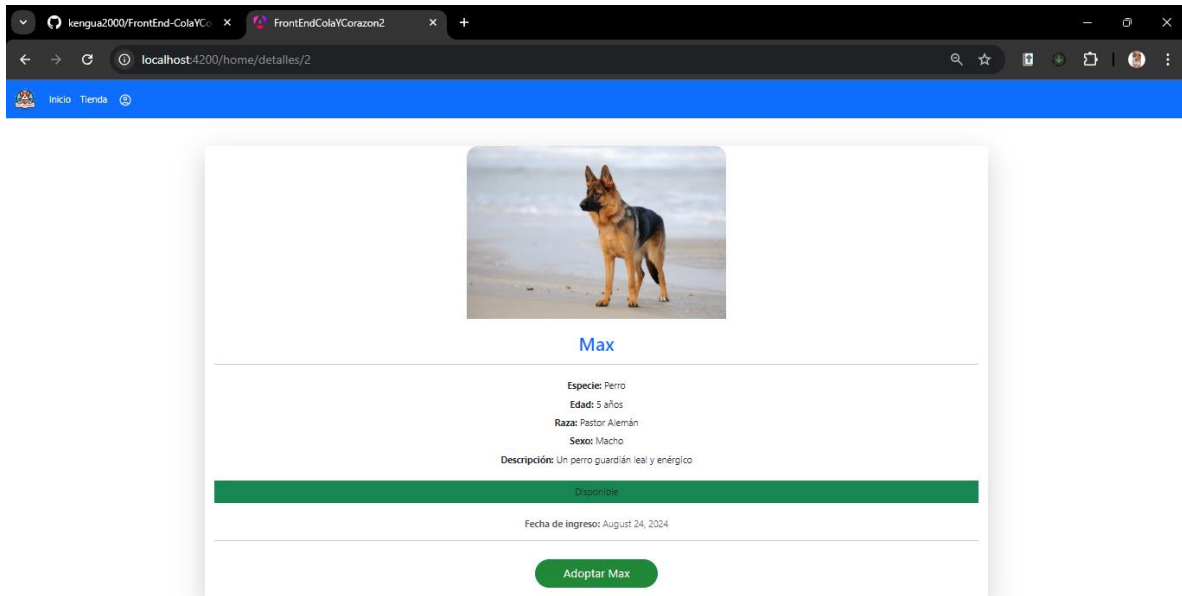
kengua2000/FrontEnd-ColaYCo
FrontEndColaYCorazon2

localhost:4200/home/detalles/2

Inicio Tienda

Max

Especie: Perro

Edad: 5 años

Raza: Pastor Alemán

Sexo: Macho

Descripción: Un perro guardián leal y enérgico

Disponible

Fecha de ingreso: August 24, 2024

Adoptar Max